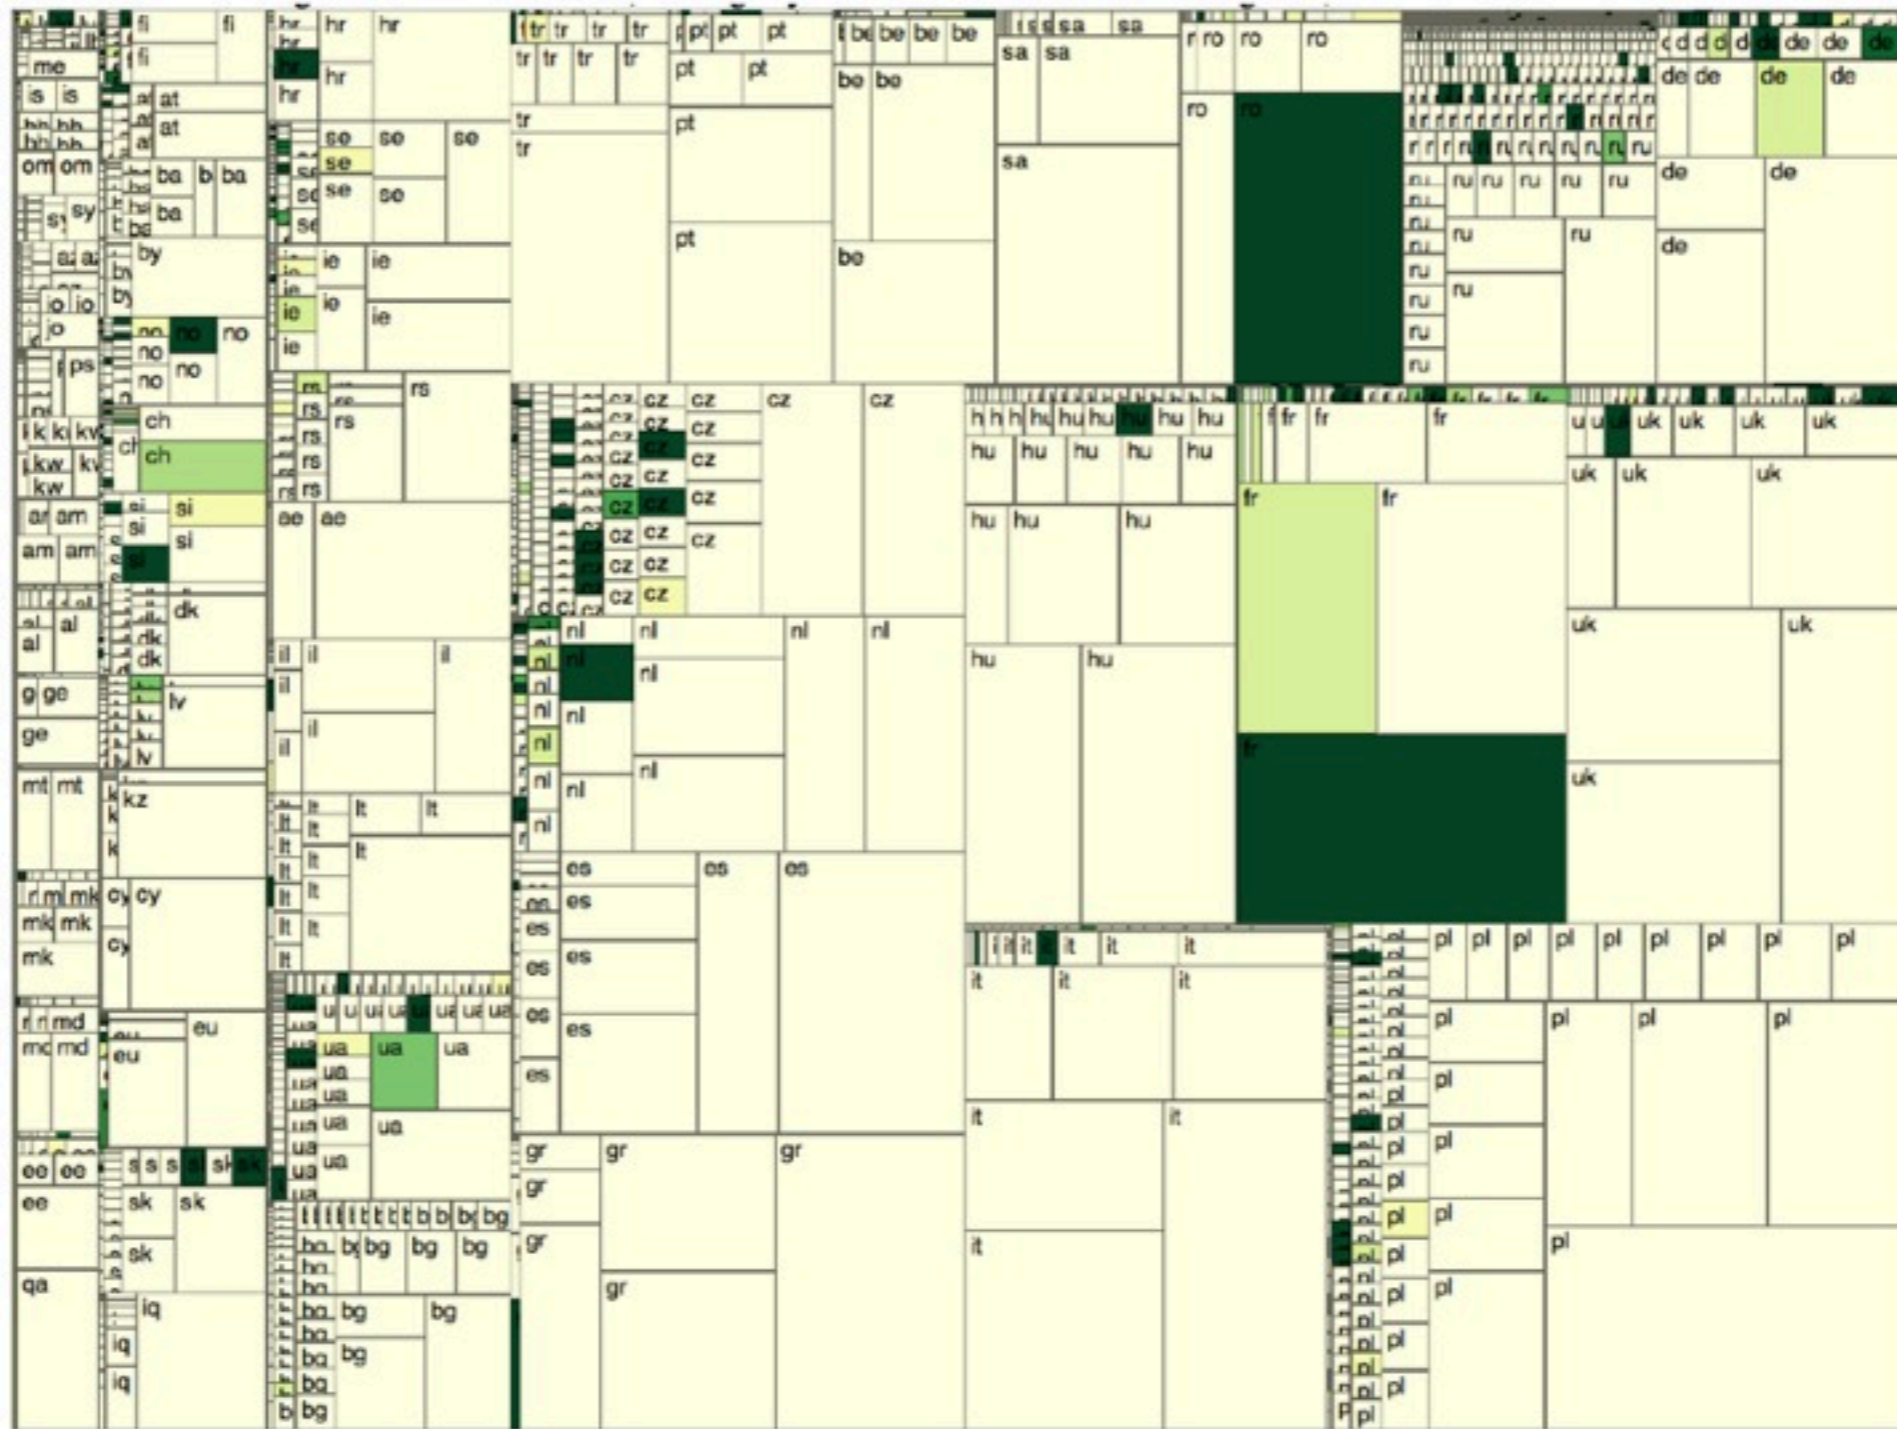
fi fi
fi
me
is is
at
at
om om
ba b ba
ba
sy
by
by
jo jo
jo
no no
no no
no
ps
ch
ch
kw
am am
am am
si
si
si
al al
al
dk
dk
dk
g ge
ge
lv
lv
mt mt
kz
cy cy
mk mk
mk
md
md md
eu
eu
ee ee
ee
sk sk
sk
qa
iq
iq
iq

hr hr
hr
hr
hr
se se se
se
se se
ie ie
ie
ie
ie
rs rs
rs
rs
rs
rs
ae ae
il il il
il
il
il
lt lt lt
lt
lt
lt
lt
lt lt
ua ua
ua ua
ua
ua
ua
ua
bg
bg bg bg
bg bg
bg
bg

tr tr tr tr
tr tr tr tr
tr
tr
pt pt pt
pt pt
pt
pt
be be be be
be be
be
sa sa
sa sa
sa
ro ro ro
ro ro
ru ru ru ru ru ru
ru
ru ru
ru ru
ru
ru
ru
de de de de de
de de de
de de
de

cz cz cz
cz cz
cz cz
cz cz
cz cz
cz cz
cz cz
cz cz
cz
nl nl nl nl
nl nl
nl
nl
nl nl
nl
nl
es es es
es es
es es
es
es
gr gr gr
gr
gr
gr

hu hu hu hu hu
hu hu hu hu hu
hu hu hu
hu hu
fr fr fr
fr fr
fr
uk uk uk uk
uk uk uk
uk uk
uk
it it it
it it it
it it
it
pl pl pl pl pl pl pl pl pl
pl pl pl pl
pl
pl
pl pl
pl pl
pl pl
pl
pl
pl